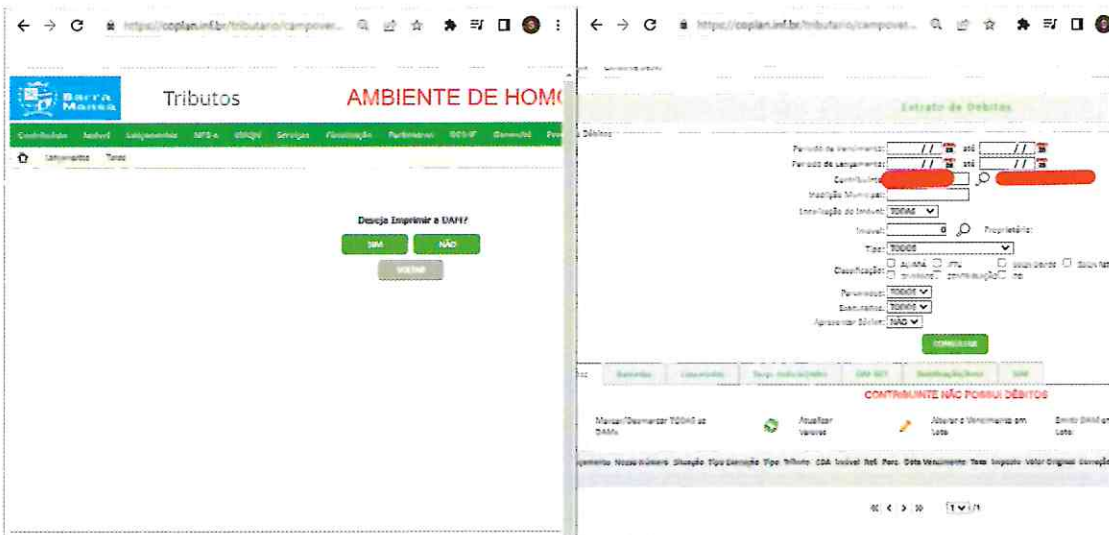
https://coplan.inf.br/tributario/campover...

Barra Mansa

Tributos

AMBIENTE DE HOM

Contribuinte Imóvel Lançamentos NFS-e ISSQN Serviços Fiscalização Parâmetros DOS/IF Consulta

Lançamento Taxas

Deseja Imprimir o DAM?

SIM

NÃO

VOLTAR

https://coplan.inf.br/tributario/campovet...

Extrato de Debitos

Débitos

Período de Vencimento: / / até / /

Período de Lançamento: / / até / /

Contribuinte:

Inscrição Municipal:

Localização do Imóvel: TODAS

Imóvel: 0 Proprietário:

Tipo: TODOS

Classificação: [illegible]

Parcelados: TODOS

Cancelados: TODOS

Apresentar Sócios: NÃO

CONSULTAR

Extrato Lançamento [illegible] DAM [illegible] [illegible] DAM

CONTRIBUINTE NÃO POSSUI DÉBITOS

Marcar/Desmarcar TODAS as DAMs

Atualizar Valores

Alterar o Vencimento em Lote

Emitir DAM em Lote

Lançamento Nosso Número Situação Tipo Lançamento Tipo Tributo CDA Imóvel Ref. Parc. Data Vencimento Taxa Imposto Valor Original Correção

« ‹ › » 1 /1